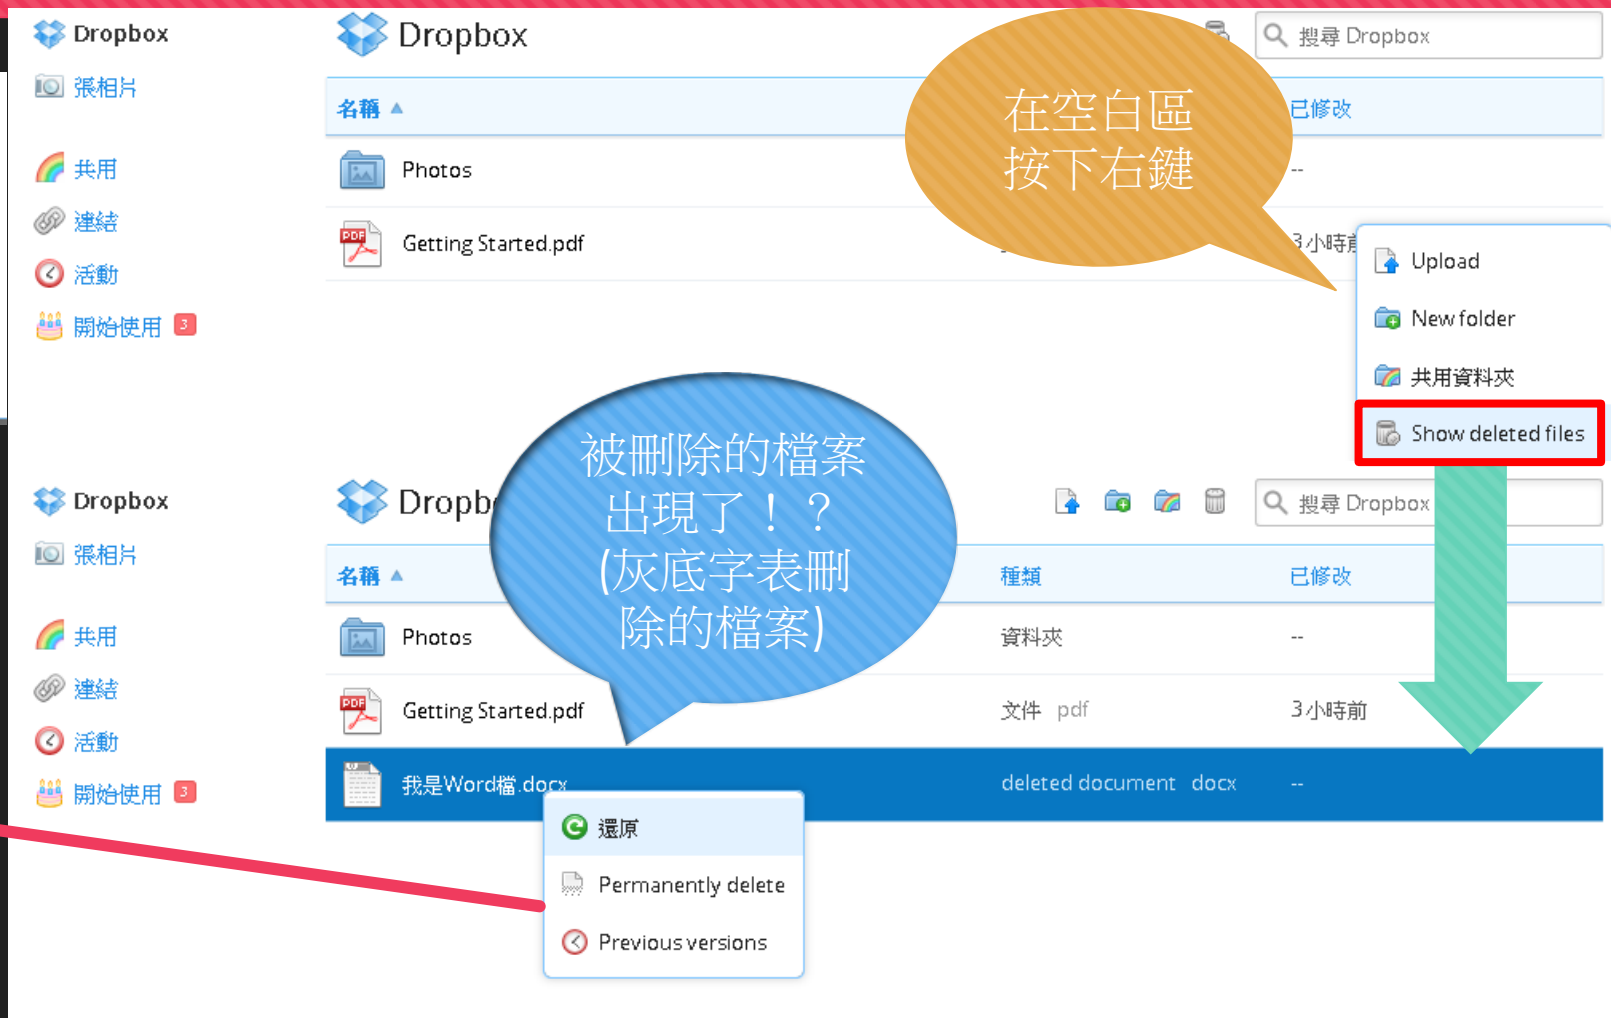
Dropbox
張相片
共用
連結
活動
開始使用 3

Dropbox
搜尋 Dropbox
名稱 ▲
已修改
Photos
--
Getting Started.pdf
3小時前

在空白區按下右鍵

Upload
New folder
共用資料夾
Show deleted files

Dropbox
張相片
共用
連結
活動
開始使用 3

Dropb
搜尋 Dropbox

被刪除的檔案出現了！？(灰底字表刪除的檔案)

名稱 ▲
種類
已修改
Photos
資料夾
--
Getting Started.pdf
文件 pdf
3小時前
我是Word檔.docx
deleted document docx
--

還原
Permanently delete
Previous versions